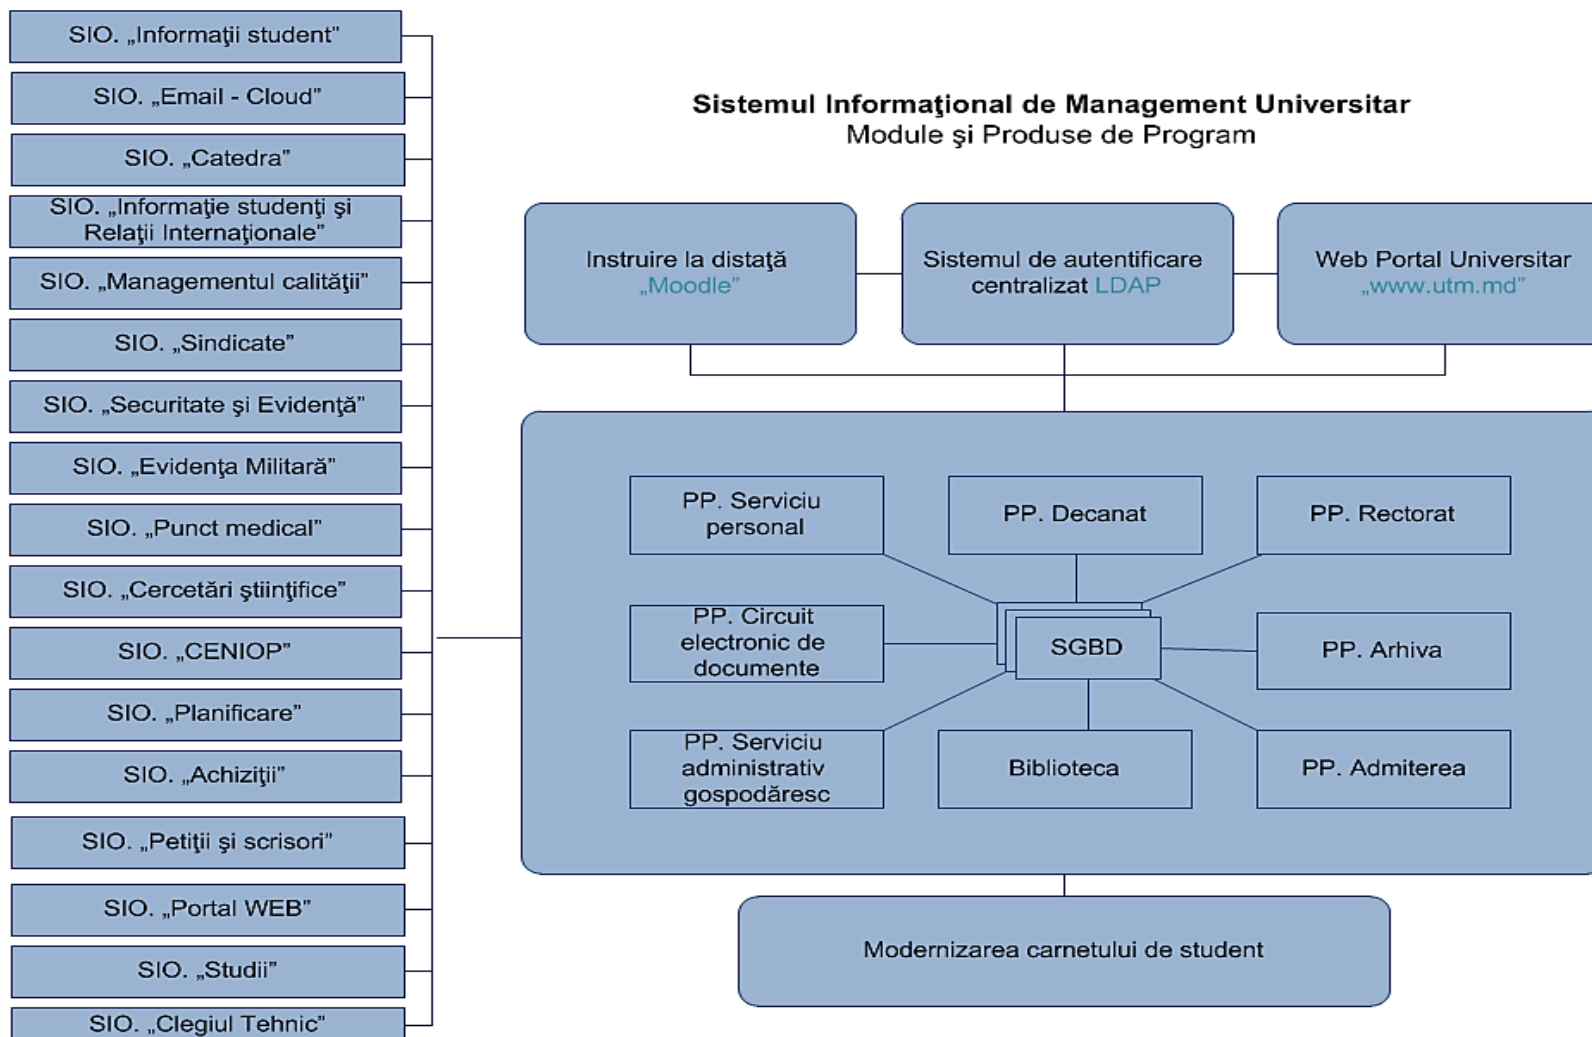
SIO. „Informaţii student”

SIO. „Email - Cloud”

SIO. „Catedra”

SIO. „Informaţie studenţi şi Relaţii Internaţionale”

SIO. „Managementul calităţii”

SIO. „Sindicate”

SIO. „Securitate şi Evidenţă”

SIO. „Evidenţa Militară”

SIO. „Punct medical”

SIO. „Cercetări ştiinţifice”

SIO. „CENIOP”

SIO. „Planificare”

SIO. „Achiziţii”

SIO. „Petiţii şi scrisori”

SIO. „Portal WEB”

SIO. „Studii”

SIO. „Clegiul Tehnic”

Sistemul Informaţional de Management Universitar
Module şi Produse de Program

Instruire la distaţă „Moodle”

Sistemul de autentificare centralizat LDAP

Web Portal Universitar „www.utm.md”

PP. Serviciu personal

PP. Decanat

PP. Rectorat

PP. Circuit electronic de documente

SGBD

PP. Arhiva

PP. Serviciu administrativ gospodăresc

Biblioteca

PP. Admiterea

Modernizarea carnetului de student